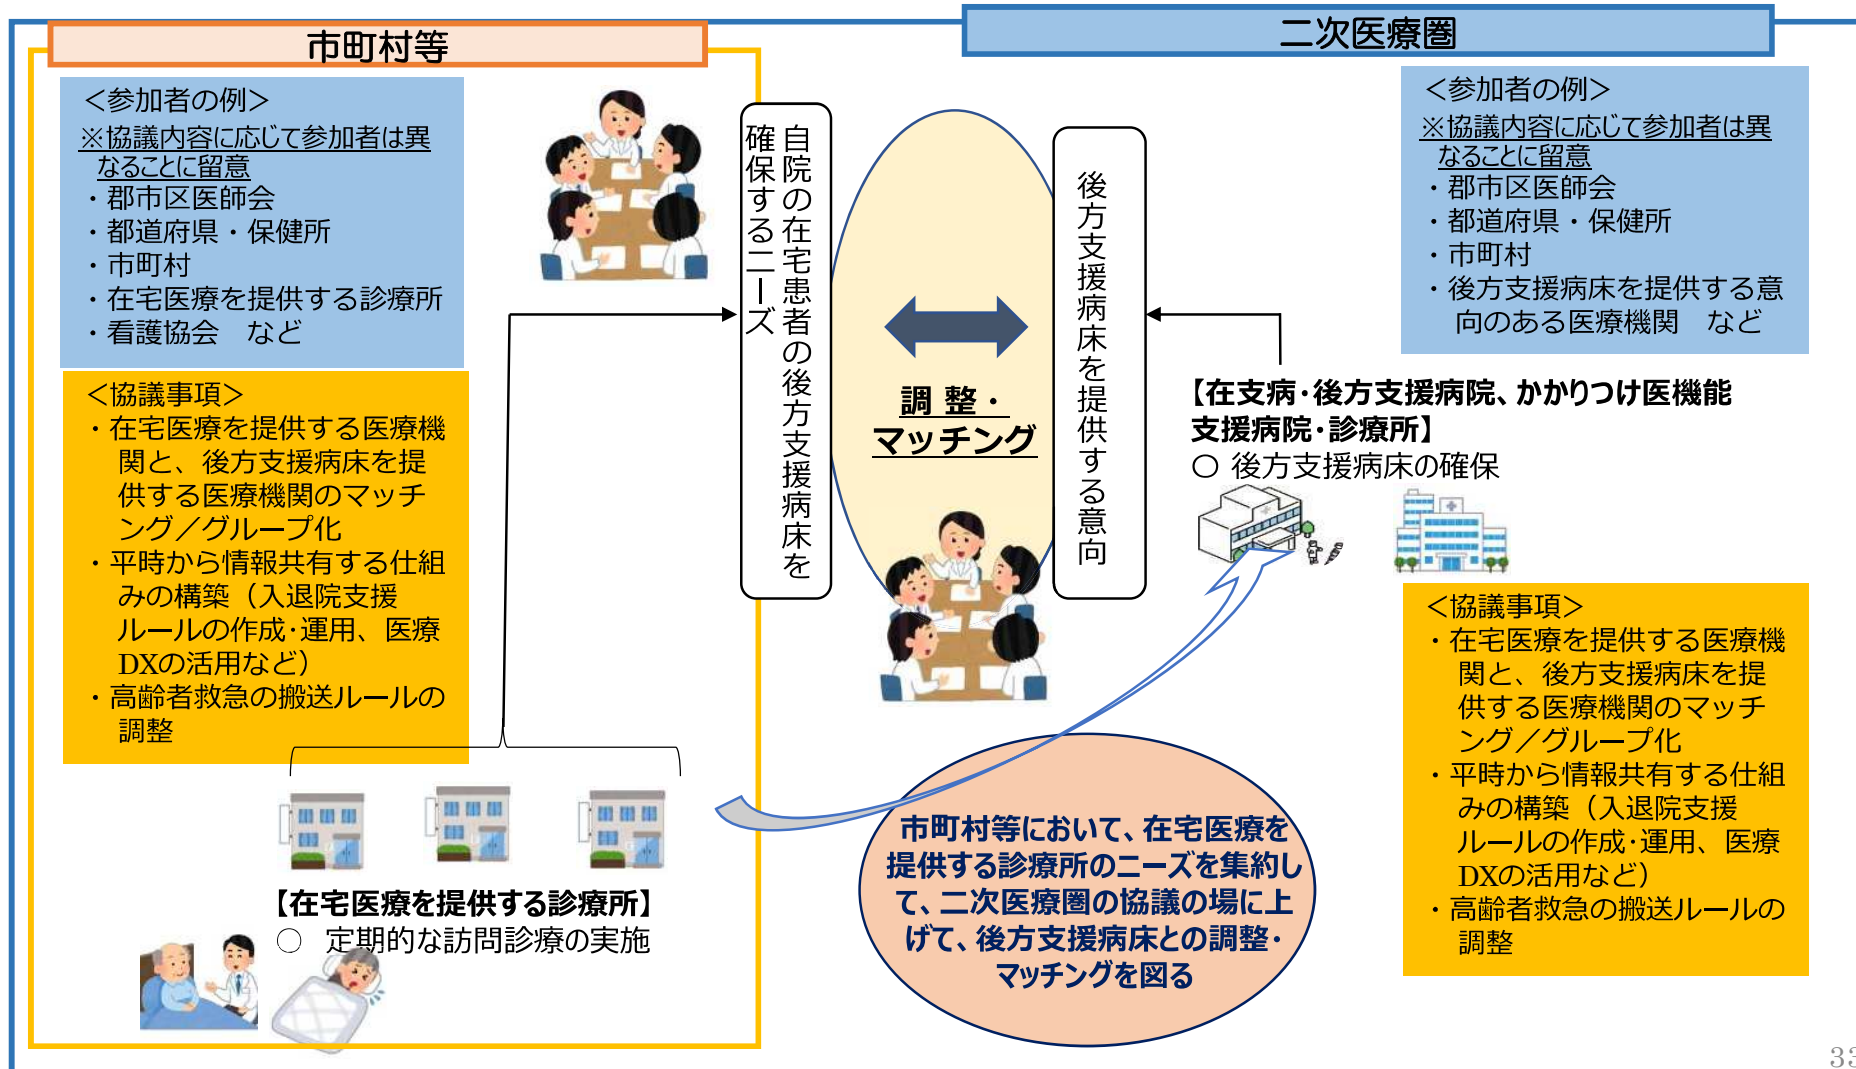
市町村等

＜参加者の例＞
※協議内容に応じて参加者は異なることに留意
・郡市区医師会
・都道府県・保健所
・市町村
・在宅医療を提供する診療所
・看護協会　など

＜協議事項＞
・在宅医療を提供する医療機関と、後方支援病床を提供する医療機関のマッチング／グループ化
・平時から情報共有する仕組みの構築（入退院支援ルールの作成·運用、医療DXの活用など）
・高齢者救急の搬送ルールの調整

【在宅医療を提供する診療所】
○　定期的な訪問診療の実施

自院の在宅患者の後方支援病床を確保するニーズ

調整・マッチング

後方支援病床を提供する意向

二次医療圏

＜参加者の例＞
※協議内容に応じて参加者は異なることに留意
・郡市区医師会
・都道府県・保健所
・市町村
・後方支援病床を提供する意向のある医療機関　など

【在支病·後方支援病院、かかりつけ医機能支援病院·診療所】
○ 後方支援病床の確保

＜協議事項＞
・在宅医療を提供する医療機関と、後方支援病床を提供する医療機関のマッチング／グループ化
・平時から情報共有する仕組みの構築（入退院支援ルールの作成·運用、医療DXの活用など）
・高齢者救急の搬送ルールの調整

市町村等において、在宅医療を提供する診療所のニーズを集約して、二次医療圏の協議の場に上げて、後方支援病床との調整·マッチングを図る

33